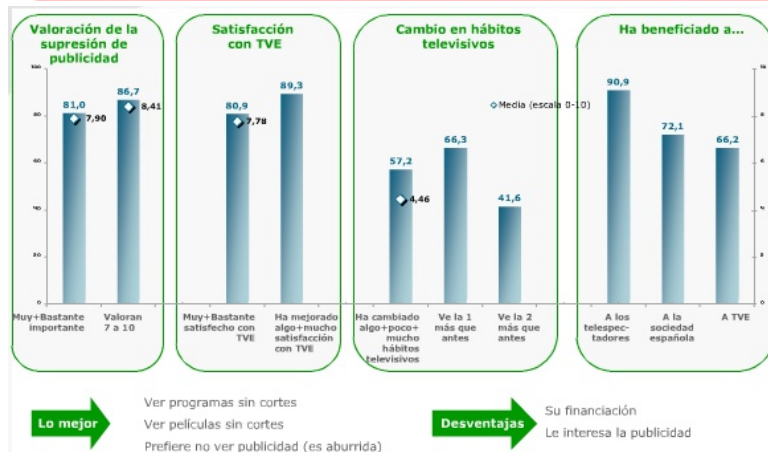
Valoración de la supresión de publicidad

Satisfacción con TVE

Cambio en hábitos televisivos

Ha beneficiado a...

100
80
60
40
20
0

◇ Media (escala 0-10)

81,0
7,90
86,7
8,41
80,9
7,78
89,3
57,2
4,46
66,3
41,6
90,9
72,1
66,2

Muy+Bastante importante

Valoran 7 a 10

Muy+Bastante satisfecho con TVE

Ha mejorado algo+mucho satisfacción con TVE

Ha cambiado algo+poco+mucho hábitos televisivos

Ve la 1 más que antes

Ve la 2 más que antes

A los telespectadores

A la sociedad española

A TVE

Lo mejor

Ver programas sin cortes
Ver películas sin cortes
Prefiere no ver publicidad (es aburrida)

Desventajas

Su financiación
Le interesa la publicidad